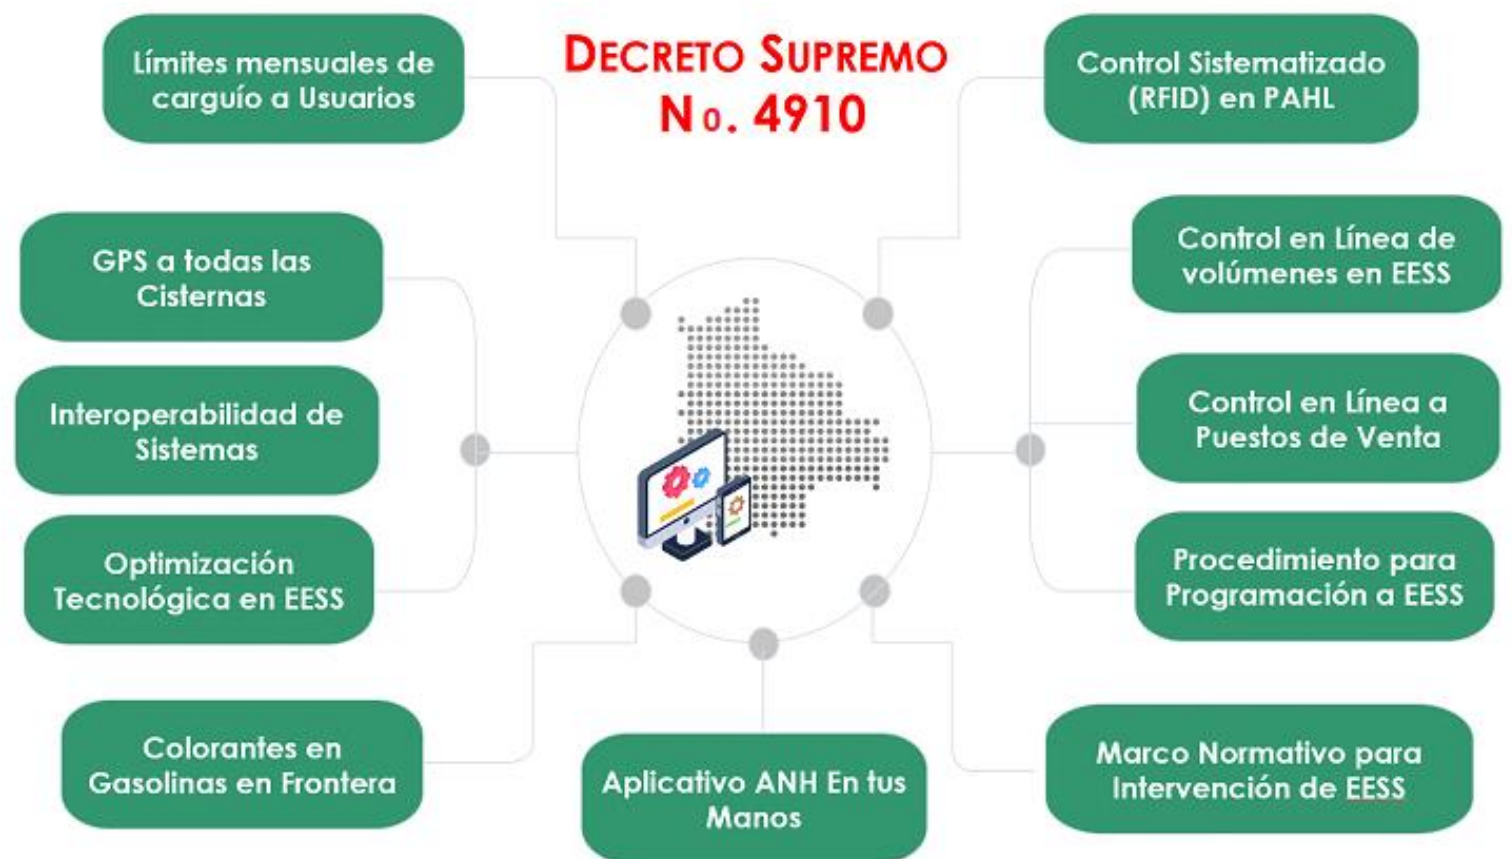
DECRETO SUPREMO No. 4910

Límites mensuales de carguío a Usuarios

Control Sistematizado (RFID) en PAHL

GPS a todas las Cisternas

Control en Línea de volúmenes en EESS

Interoperabilidad de Sistemas

Control en Línea a Puestos de Venta

Optimización Tecnológica en EESS

Procedimiento para Programación a EESS

Colorantes en Gasolinas en Frontera

Aplicativo ANH En tus Manos

Marco Normativo para Intervención de EESS